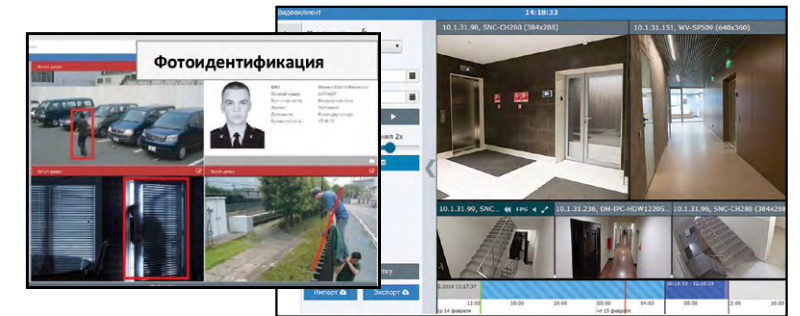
Видеоклиент
14:18:33
Фотоидентификация
10.1.31.96, SNC-CH260 (384x288)
10.1.31.151, WV-SP509 (640x360)
10.1.31.99, SNC... FPS
10.1.31.236, DH-IPC-HDW1220S...
10.1.31.96, SNC-CH280 (384x288)
ФИО
Личный номер
Контрольная группа
Звание
Должность
Время работы
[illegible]
ниала 2x
Импорт
Экспорт
12:00
16:00
20:00
00:00
04:00
08:00
12:00
Вт 14 февраля
Чт 15 февраля